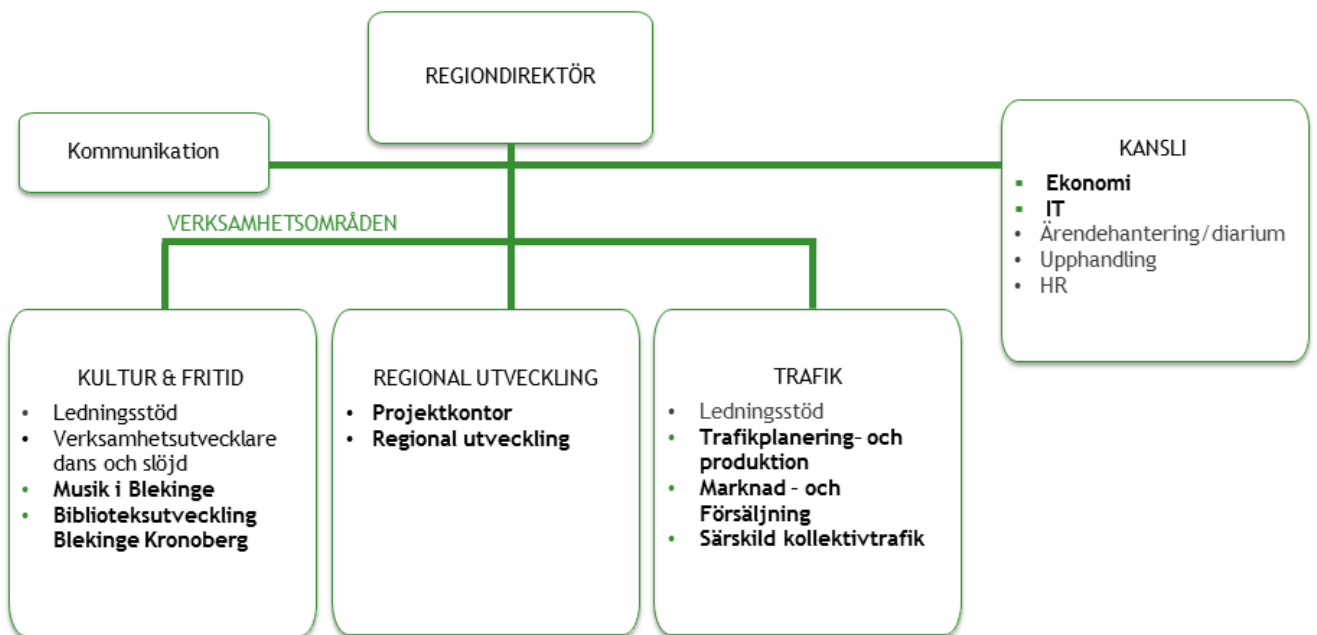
REGIONDIREKTÖR

Kommunikation

KANSLI
- Ekonomi
- IT
- Ärendehantering/diarium
- Upphandling
- HR

VERKSAMHETSOMRÅDEN

KULTUR & FRITID
- Ledningsstöd
- Verksamhetsutvecklare dans och slöjd
- Musik i Blekinge
- Biblioteksutveckling Blekinge Kronoberg

REGIONAL UTVECKLING
- Projektkontor
- Regional utveckling

TRAFIK
- Ledningsstöd
- Trafikplanering- och produktion
- Marknad – och Försäljning
- Särskild kollektivtrafik